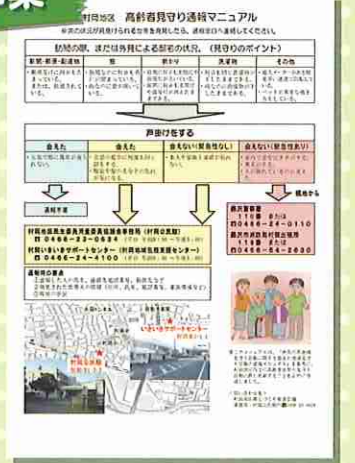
村岡地区　高齢者見守り通報マニュアル

訪問の際、または外見による訪宅の状況。（見守りのポイント）

| 新聞・郵便物 | 窓 | 照明 | 洗濯物 | その他 |
|---|---|---|---|---|
| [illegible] | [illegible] | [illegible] | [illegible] | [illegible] |

声掛けをする

| 会えた | 会えた | 会えない（緊急性なし） | 会えない（緊急性あり） |
|---|---|---|---|
| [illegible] | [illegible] | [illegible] | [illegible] |

通報不要

緊急から

藤沢警察署
110番 または
0466-24-0110
藤沢市消防局
119番 または
0466-54-2600

村岡地区民生委員児童委員協議会事務局（村岡公民館）
0466-23-0624
村岡いきいきサポートセンター（村岡地区社会福祉協議会）
0466-24-4100

通報時の要点
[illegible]

いきいきサポートセンター

村岡公民館

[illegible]